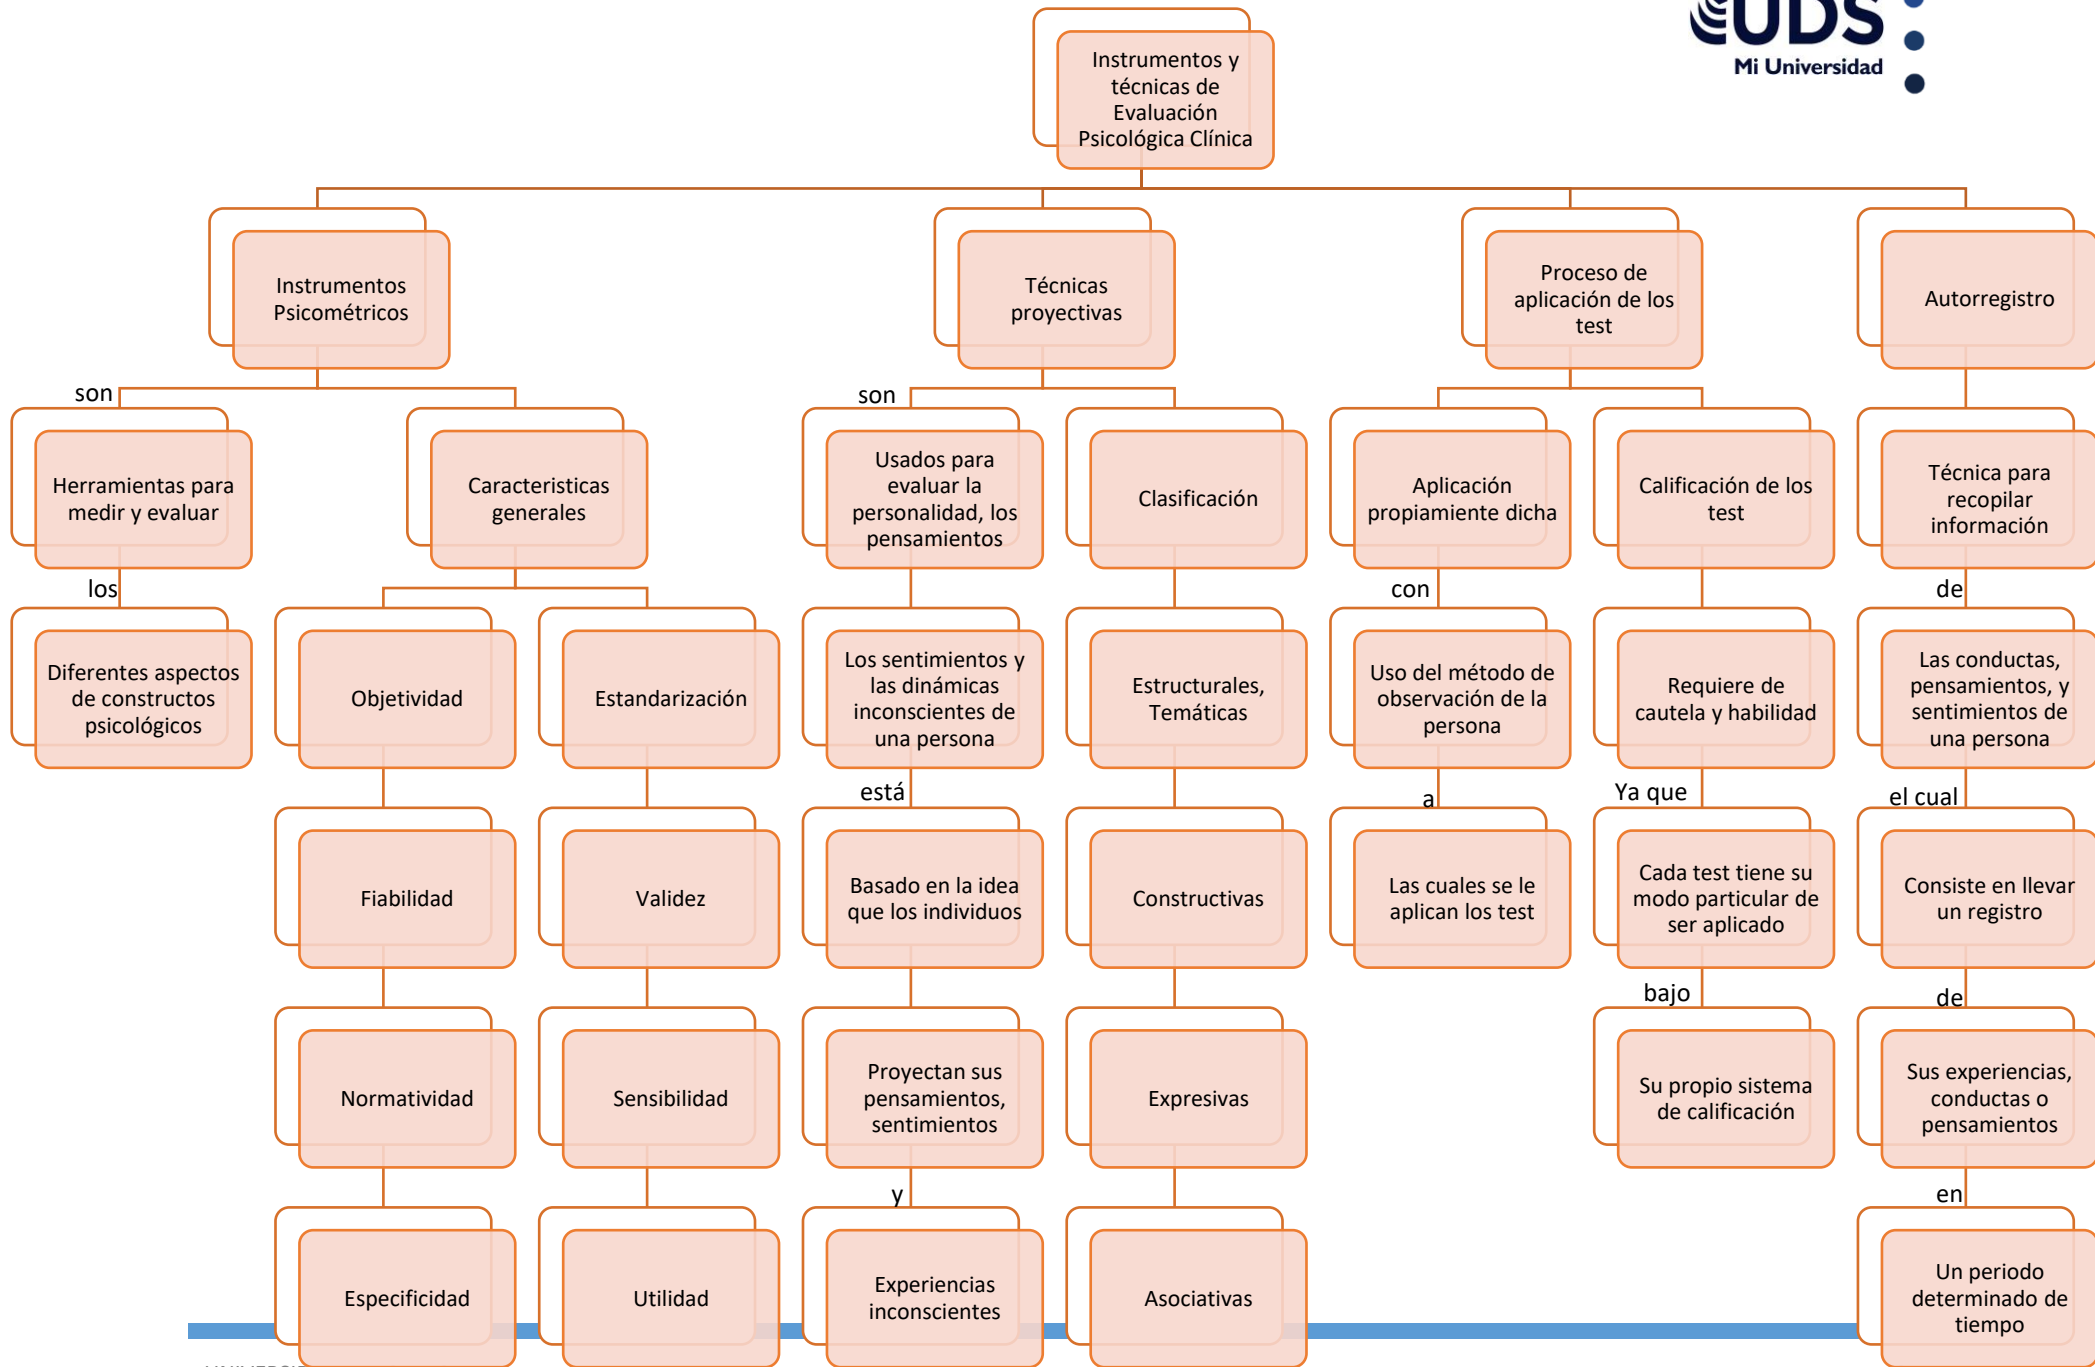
UDS
Mi Universidad

Instrumentos y técnicas de Evaluación Psicológica Clínica

Instrumentos Psicométricos

son

Herramientas para medir y evaluar

los

Diferentes aspectos de constructos psicológicos

Caracteristicas generales

Objetividad

Fiabilidad

Normatividad

Especificidad

Estandarización

Validez

Sensibilidad

Utilidad

Técnicas proyectivas

son

Usados para evaluar la personalidad, los pensamientos

Los sentimientos y las dinámicas inconscientes de una persona

está

Basado en la idea que los individuos

Proyectan sus pensamientos, sentimientos

y

Experiencias inconscientes

Clasificación

Estructurales, Temáticas

Constructivas

Expresivas

Asociativas

Proceso de aplicación de los test

Aplicación propiamiente dicha

con

Uso del método de observación de la persona

a

Las cuales se le aplican los test

Calificación de los test

Requiere de cautela y habilidad

Ya que

Cada test tiene su modo particular de ser aplicado

bajo

Su propio sistema de calificación

Autorregistro

Técnica para recopilar información

de

Las conductas, pensamientos, y sentimientos de una persona

el cual

Consiste en llevar un registro

de

Sus experiencias, conductas o pensamientos

en

Un periodo determinado de tiempo